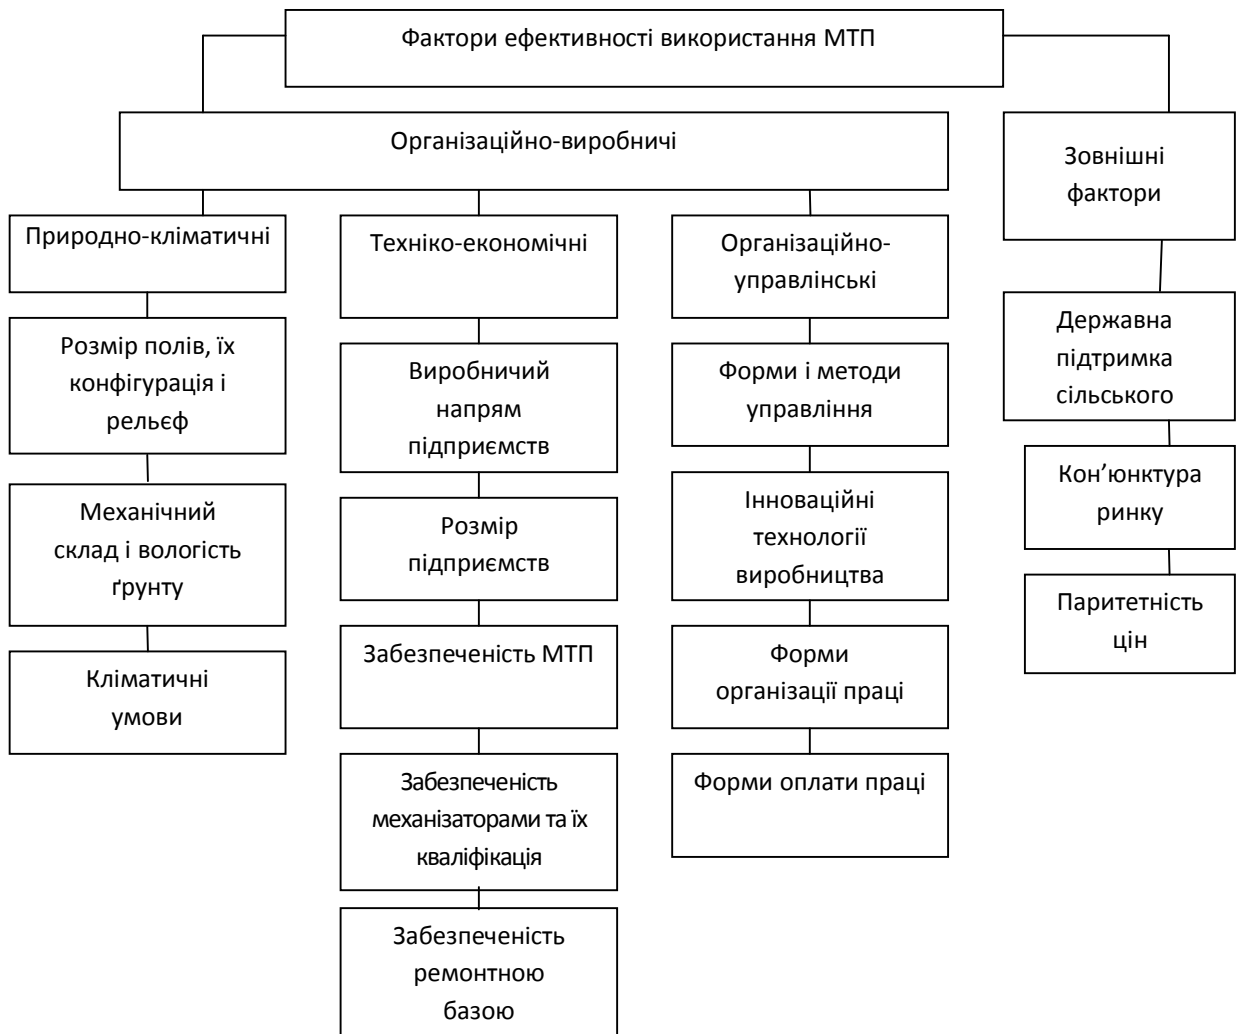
Фактори ефективності використання МТП

Організаційно-виробничі

Зовнішні фактори

Природно-кліматичні

Розмір полів, їх конфігурація і рельєф

Механічний склад і вологість ґрунту

Кліматичні умови

Техніко-економічні

Виробничий напрям підприємств

Розмір підприємств

Забезпеченість МТП

Забезпеченість механізаторами та їх кваліфікація

Забезпеченість ремонтною базою

Організаційно-управлінські

Форми і методи управління

Інноваційні технології виробництва

Форми організації праці

Форми оплати праці

Державна підтримка сільського

Кон’юнктура ринку

Паритетність цін